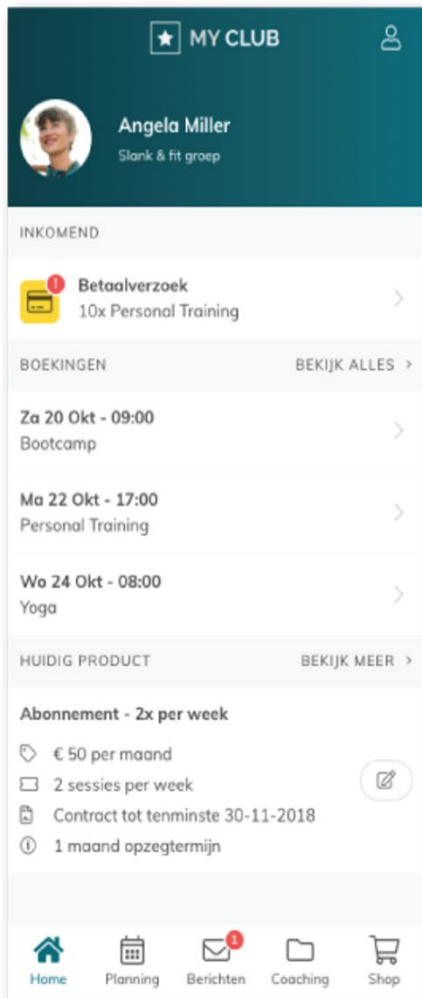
MY CLUB

Angela Miller
Slank & fit groep

INKOMEND

Betaalverzoek
10x Personal Training

BOEKINGEN
BEKIJK ALLES >

Za 20 Okt - 09:00
Bootcamp

Ma 22 Okt - 17:00
Personal Training

Wo 24 Okt - 08:00
Yoga

HUIDIG PRODUCT
BEKIJK MEER >

Abonnement - 2x per week
€ 50 per maand
2 sessies per week
Contract tot tenminste 30-11-2018
1 maand opzegtermijn

Home
Planning
1
Berichten
Coaching
Shop